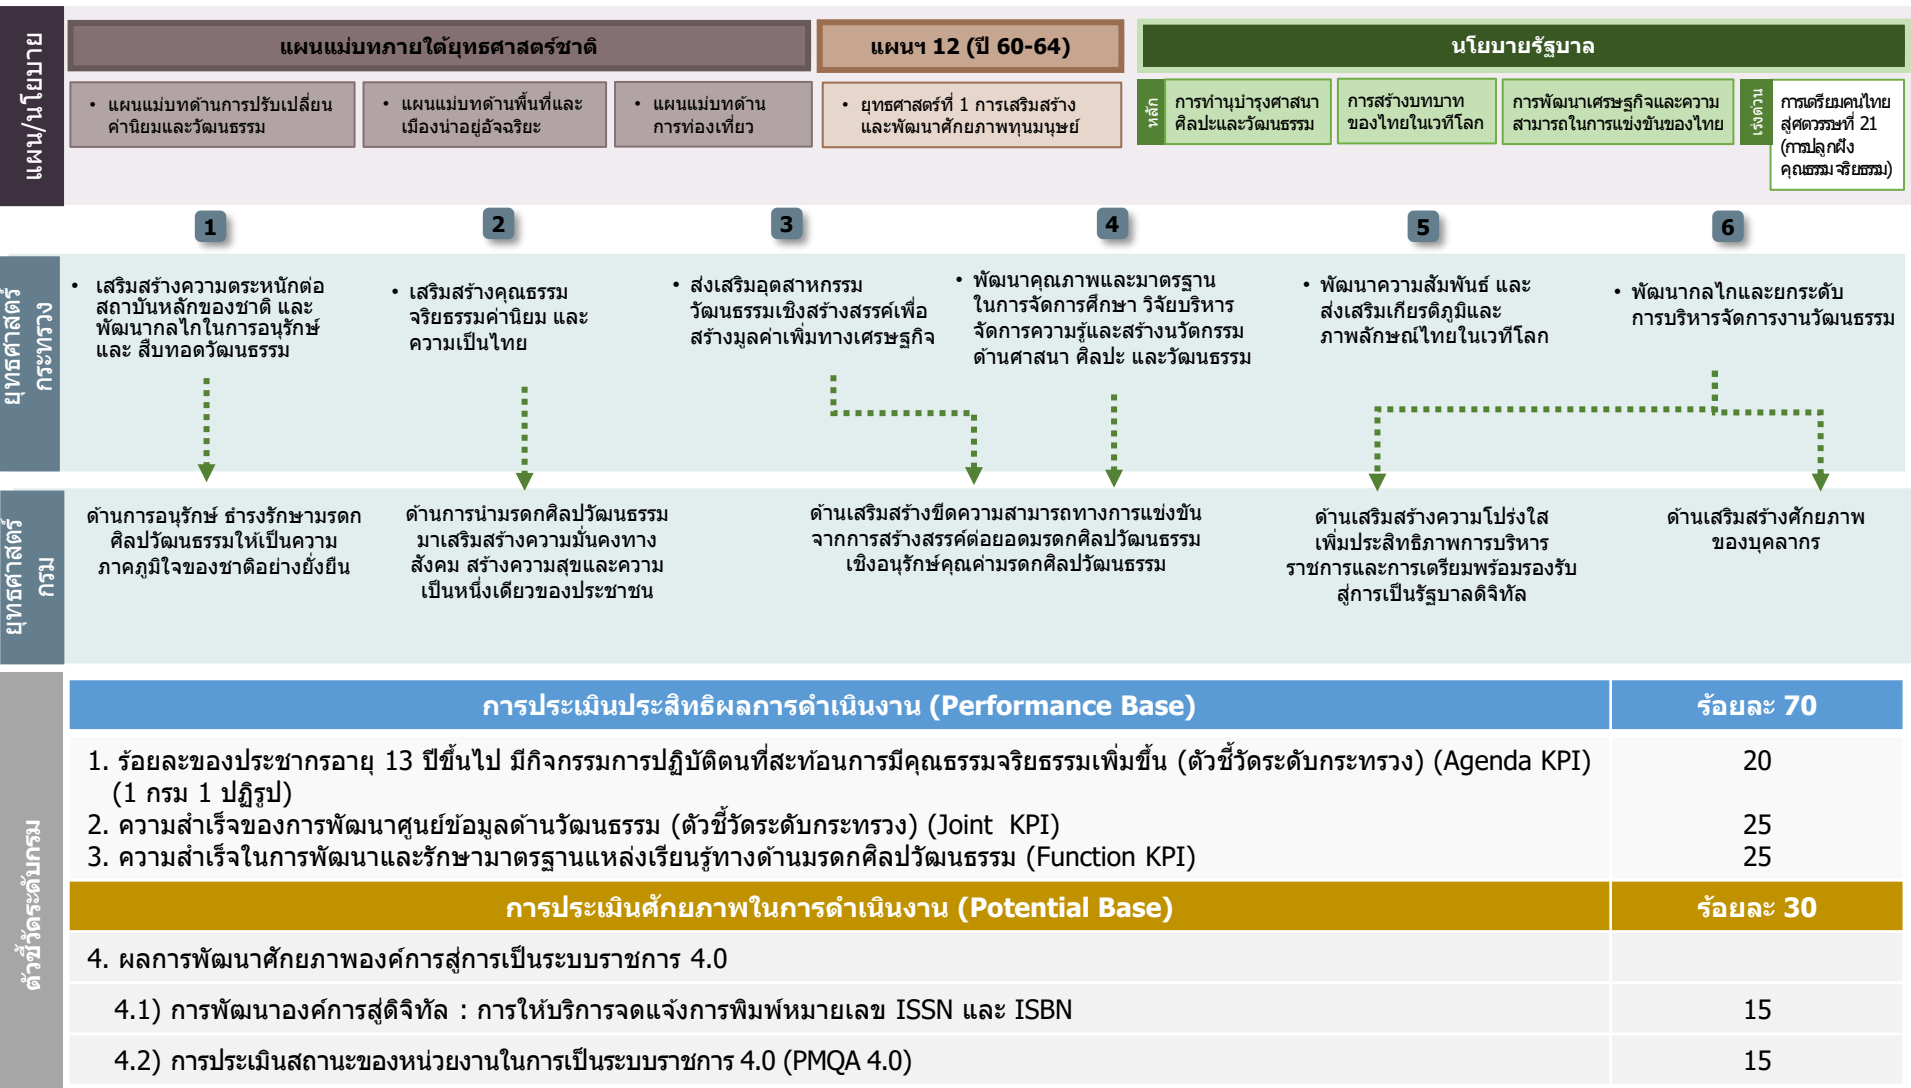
แผน/นโยบาย

แผนแม่บทภายใต้ยุทธศาสตร์ชาติ

• แผนแม่บทด้านการปรับเปลี่ยนค่านิยมและวัฒนธรรม

• แผนแม่บทด้านพื้นที่และเมืองน่าอยู่อัจฉริยะ

• แผนแม่บทด้านการท่องเที่ยว

แผนฯ 12 (ปี 60-64)

• ยุทธศาสตร์ที่ 1 การเสริมสร้างและพัฒนาศักยภาพทุนมนุษย์

นโยบายรัฐบาล

หลัก

การทำนุบำรุงศาสนา ศิลปะและวัฒนธรรม

การสร้างบทบาทของไทยในเวทีโลก

การพัฒนาเศรษฐกิจและความสามารถในการแข่งขันของไทย

เร่งด่วน

การเตรียมคนไทยสู่ศตวรรษที่ 21 (การปลูกฝังคุณธรรม จริยธรรม)

ยุทธศาสตร์กระทรวง

1

• เสริมสร้างความตระหนักต่อสถาบันหลักของชาติ และพัฒนากลไกในการอนุรักษ์ และ สืบทอดวัฒนธรรม

2

• เสริมสร้างคุณธรรม จริยธรรมค่านิยม และความเป็นไทย

3

• ส่งเสริมอุตสาหกรรมวัฒนธรรมเชิงสร้างสรรค์เพื่อสร้างมูลค่าเพิ่มทางเศรษฐกิจ

4

• พัฒนาคุณภาพและมาตรฐานในการจัดการศึกษา วิจัยบริหารจัดการความรู้และสร้างนวัตกรรมด้านศาสนา ศิลปะ และวัฒนธรรม

5

• พัฒนาความสัมพันธ์ และส่งเสริมเกียรติภูมิและภาพลักษณ์ไทยในเวทีโลก

6

• พัฒนากลไกและยกระดับการบริหารจัดการงานวัฒนธรรม

ยุทธศาสตร์กรม

ด้านการอนุรักษ์ ธำรงรักษามรดกศิลปวัฒนธรรมให้เป็นความภาคภูมิใจของชาติอย่างยั่งยืน

ด้านการนำมรดกศิลปวัฒนธรรมมาเสริมสร้างความมั่นคงทางสังคม สร้างความสุขและความเป็นหนึ่งเดียวของประชาชน

ด้านเสริมสร้างขีดความสามารถทางการแข่งขันจากการสร้างสรรค์ต่อยอดมรดกศิลปวัฒนธรรมเชิงอนุรักษ์คุณค่ามรดกศิลปวัฒนธรรม

ด้านเสริมสร้างความโปร่งใส เพิ่มประสิทธิภาพการบริหารราชการและการเตรียมพร้อมรองรับสู่การเป็นรัฐบาลดิจิทัล

ด้านเสริมสร้างศักยภาพของบุคลากร

ตัวชี้วัดระดับกรม

| การประเมินประสิทธิผลการดำเนินงาน (Performance Base) | ร้อยละ 70 |
|---|---|
| 1. ร้อยละของประชากรอายุ 13 ปีขึ้นไป มีกิจกรรมการปฏิบัติตนที่สะท้อนการมีคุณธรรมจริยธรรมเพิ่มขึ้น (ตัวชี้วัดระดับกระทรวง) (Agenda KPI) (1 กรม 1 ปฏิรูป) | 20 |
| 2. ความสำเร็จของการพัฒนาศูนย์ข้อมูลด้านวัฒนธรรม (ตัวชี้วัดระดับกระทรวง) (Joint KPI) | 25 |
| 3. ความสำเร็จในการพัฒนาและรักษามาตรฐานแหล่งเรียนรู้ทางด้านมรดกศิลปวัฒนธรรม (Function KPI) | 25 |
| การประเมินศักยภาพในการดำเนินงาน (Potential Base) | ร้อยละ 30 |
| 4. ผลการพัฒนาศักยภาพองค์การสู่การเป็นระบบราชการ 4.0 | |
| 4.1) การพัฒนาองค์การสู่ดิจิทัล : การให้บริการจดแจ้งการพิมพ์หมายเลข ISSN และ ISBN | 15 |
| 4.2) การประเมินสถานะของหน่วยงานในการเป็นระบบราชการ 4.0 (PMQA 4.0) | 15 |